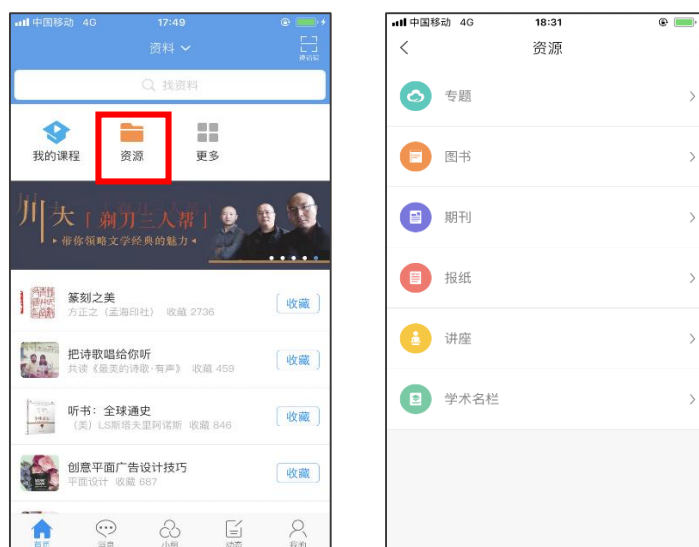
中国移动 4G 17:49

资料

邀请码

找资料

我的课程
资源
更多

川大 「剃刀三人帮」
带你领略文学经典的魅力

篆刻之美
方正之（孟海印社） 收藏 2736
收藏

把诗歌唱给你听
共读《最美的诗歌·有声》 收藏 459
收藏

听书：全球通史
（美）LS斯塔夫里阿诺斯 收藏 846
收藏

创意平面广告设计技巧
平面设计 收藏 687
收藏

首页
消息
小组
动态
我的

中国移动 4G 18:31

资源

专题
图书
期刊
报纸
讲座
学术名栏